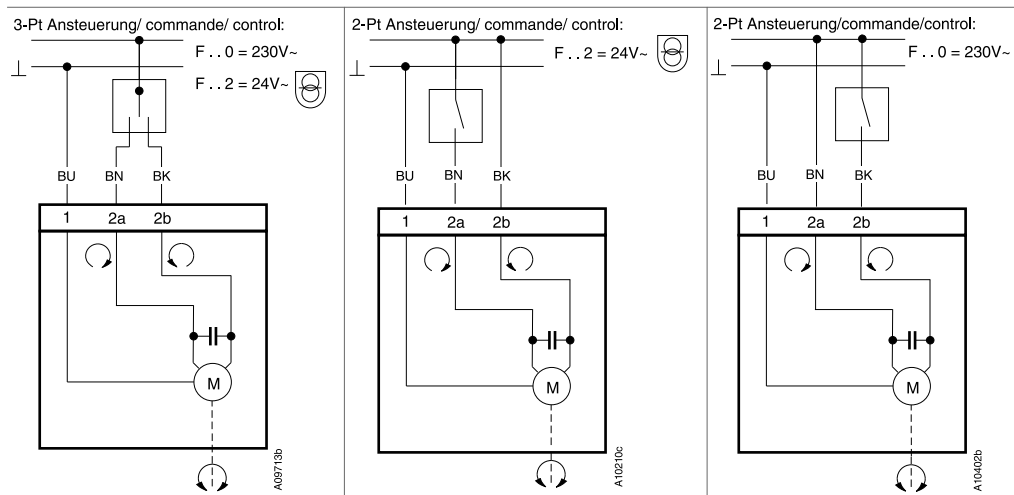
3-Pt Ansteuerung/ commande/ control:

F . . 0 = 230V~

F . . 2 = 24V~

BU BN BK

1 2a 2b

M

A09713b

2-Pt Ansteuerung/ commande/ control:

F . . 2 = 24V~

BU BN BK

1 2a 2b

M

A10210c

2-Pt Ansteuerung/commande/control:

F . . 0 = 230V~

BU BN BK

1 2a 2b

M

A10402b